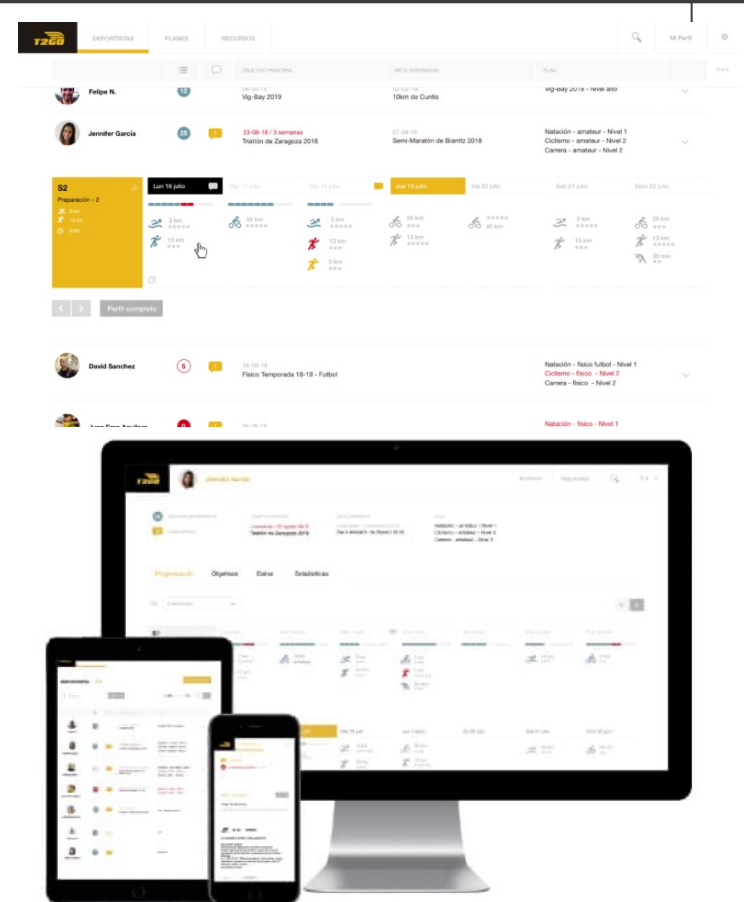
T260 DEPORTISTAS PLANES RECURSOS Mi Perfil

OBJETIVO PRINCIPAL META INTERMEDIA PLAN

Felipe N. 12 Vig-Bay 2019 10km de Cuntis Vig-Bay 2019 - Nivel alto

Jennifer García 25 1 23-08-18 / 3 semanas Triatlón de Zaragoza 2018 07-09-18 Semi-Maratón de Biarritz 2018 Natación - amateur - Nivel 1 Ciclismo - amateur - Nivel 2 Carrera - amateur - Nivel 2

S2 Preparación - 2

Lun 16 julio Mar 17 julio Mie 18 julio Jue 19 julio Vie 20 julio Sab 21 julio Dom 22 julio

3 km 40 km 3 km 20 km 45 km 3 km 20 km
13 km 13 km 13 km 13 km 13 km
5 km 30 min

Perfil completo

David Sanchez 5 1 Físico Temporada 18-19 - Futbol Natación - físico futbol - Nivel 1 Ciclismo - físico - Nivel 2 Carrera - físico - Nivel 2

Juan Fran Aguilera 0 1 Natación - físico - Nivel 1

T260 Jennifer García

Natación - artístico - Nivel 1 Ciclismo - artístico - Nivel 2 Carrera - amateur - Nivel 2

Triatlón de Zaragoza 2018

Programación Objetivos Datos Estadísticas